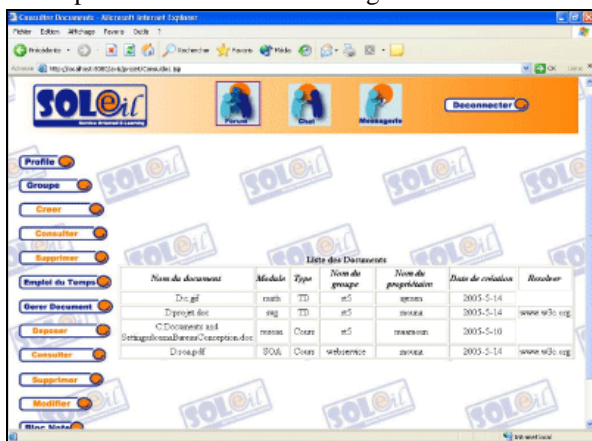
Consulter Documents - Microsoft Internet Explorer

Fichier Edition Affichage Favoris Outils ?

Précédente Rechercher Favoris Média

Adresse http://localhost:8080/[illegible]/Consulter.jsp

OK Liens

SOLeil

Service Artisanal E-Learning

Forum Chat Messagerie

Deconnecter

Profile

Groupe

Creer

Consulter

Supprimer

Emploi du Temps

Gerer Document

Deposer

Consulter

Supprimer

Modifier

Bloc Note

Liste des Documents

| Nom du document | Module | Type | Nom du groupe | Nom du propriétaire | Date de création | Resolver |
|---|---|---|---|---|---|---|
| Dc.gif | math | TD | si5 | sgaren | 2005-5-14 | |
| Dprojet.doc | sag | TD | si5 | mouna | 2005-5-14 | www.w3c.org |
| C:Documents and SettingsloumaBureauConception.doc | reseau | Cours | si5 | maaraoun | 2005-5-10 | |
| Dsoa.pdf | SOA | Cours | webservice | mouna | 2005-5-14 | www.w3c.org |

SOLeil

Intranet local